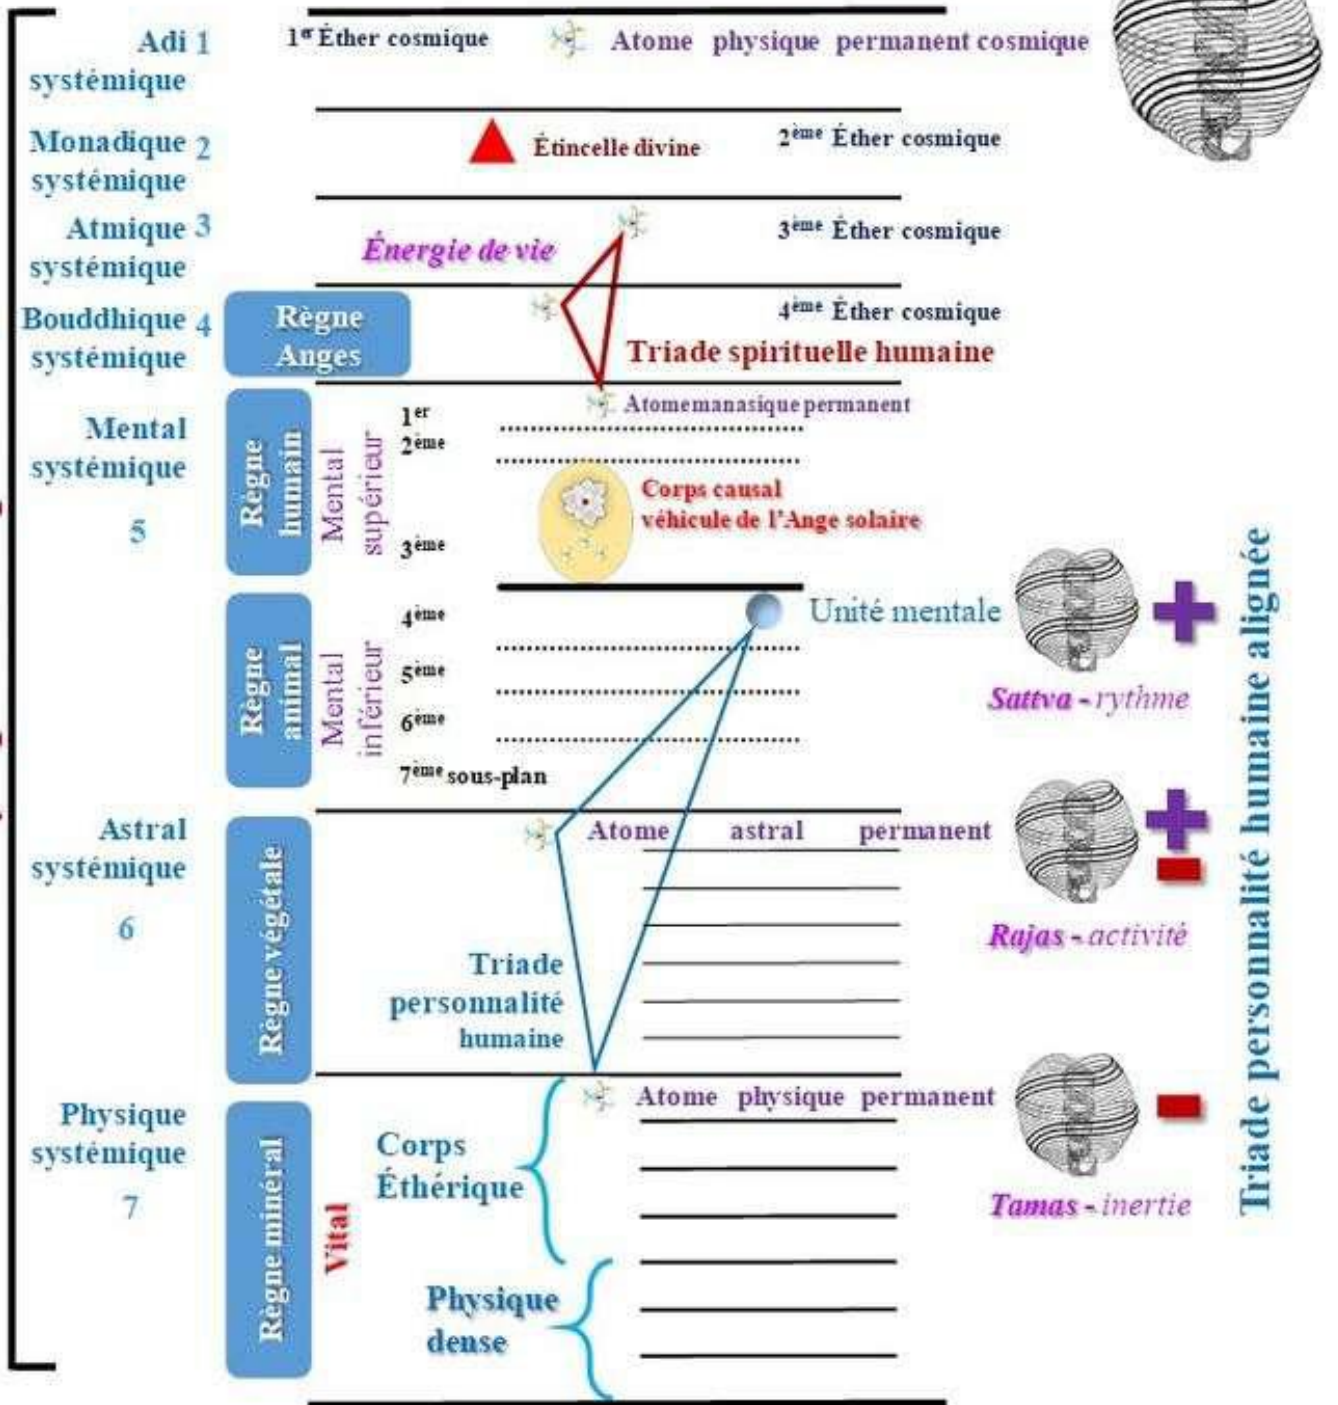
Adi 1 systémique

1$^{er}$ Éther cosmique

Atome physique permanent cosmique

Monadique 2 systémique

Étincelle divine

2$^{ème}$ Éther cosmique

Atmique 3 systémique

Énergie de vie

3$^{ème}$ Éther cosmique

Bouddhique 4 systémique

Règne Anges

4$^{ème}$ Éther cosmique

Triade spirituelle humaine

Atomemanasique permanent

Mental systémique 5

Règne humain

Mental supérieur

1$^{er}$

2$^{ème}$

Corps causal véhicule de l'Ange solaire

3$^{ème}$

Règne animal

Mental inférieur

4$^{ème}$

Unité mentale

5$^{ème}$

6$^{ème}$

7$^{ème}$ sous-plan

Sattva - rythme

Astral systémique 6

Règne végétale

Atome astral permanent

Rajas - activité

Triade personnalité humaine

Physique systémique 7

Règne minéral

Vital

Atome physique permanent

Corps Éthérique

Tamas - inertie

Physique dense

Triade personnalité humaine alignée